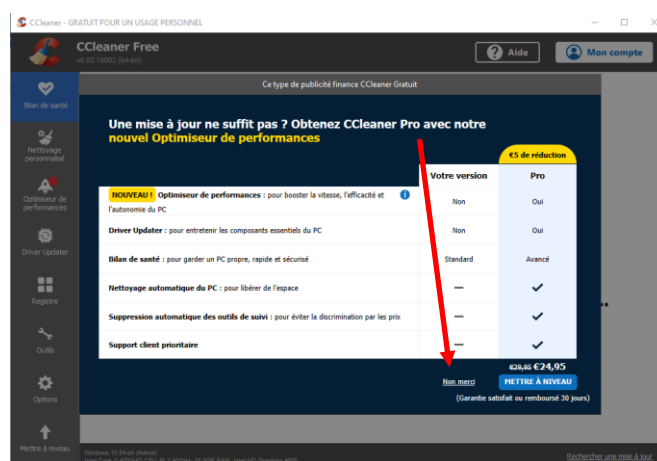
CCleaner - GRATUIT POUR UN USAGE PERSONNEL

CCleaner Free
v6.03.10002 (64-bit)

Aide
Mon compte

Bilan de santé
Nettoyage personnalisé
Optimiseur de performances
Driver Updater
Registre
Outils
Options
Mettre à niveau

Ce type de publicité finance CCleaner Gratuit

Une mise à jour ne suffit pas ? Obtenez CCleaner Pro avec notre nouvel Optimiseur de performances

€5 de réduction

| | Votre version | Pro |
|---|---|---|
| NOUVEAU ! Optimiseur de performances : pour booster la vitesse, l'efficacité et l'autonomie du PC | Non | Oui |
| Driver Updater : pour entretenir les composants essentiels du PC | Non | Oui |
| Bilan de santé : pour garder un PC propre, rapide et sécurisé | Standard | Avancé |
| Nettoyage automatique du PC : pour libérer de l'espace | — | ✓ |
| Suppression automatique des outils de suivi : pour éviter la discrimination par les prix | — | ✓ |
| Support client prioritaire | — | ✓ |

€29,95 €24,95

Non merci
METTRE À NIVEAU

(Garantie satisfait ou remboursé 30 jours)

Windows 10 64-bit (Admin)
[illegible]

Rechercher une mise à jour